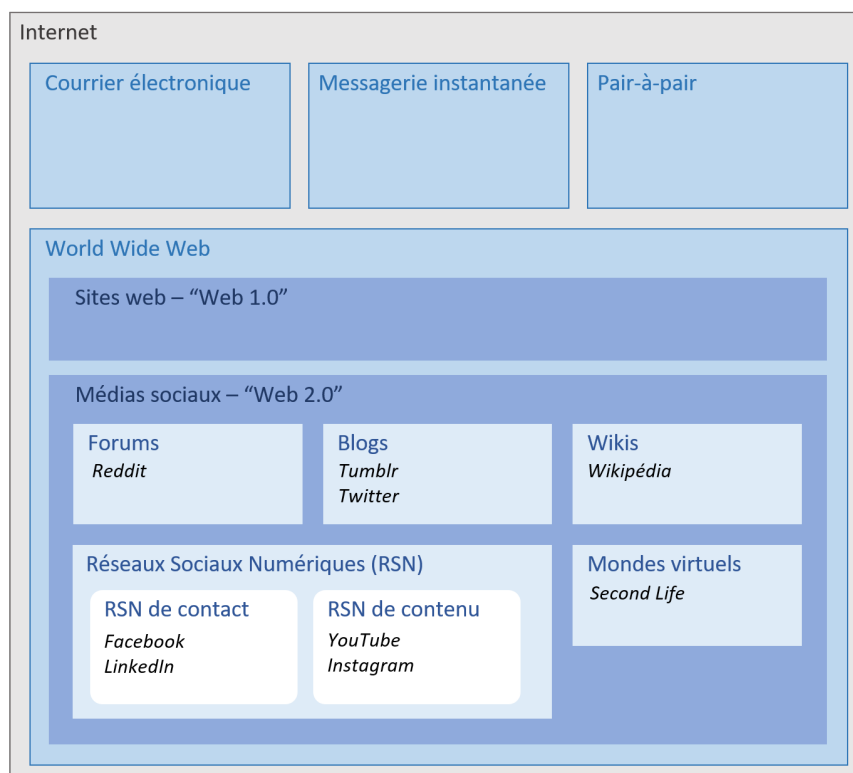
Internet

Courrier électronique

Messagerie instantanée

Pair-à-pair

World Wide Web

Sites web – “Web 1.0”

Médias sociaux – “Web 2.0”

Forums
*Reddit*

Blogs
*Tumblr*
*Twitter*

Wikis
*Wikipédia*

Réseaux Sociaux Numériques (RSN)

RSN de contact
*Facebook*
*LinkedIn*

RSN de contenu
*YouTube*
*Instagram*

Mondes virtuels
*Second Life*